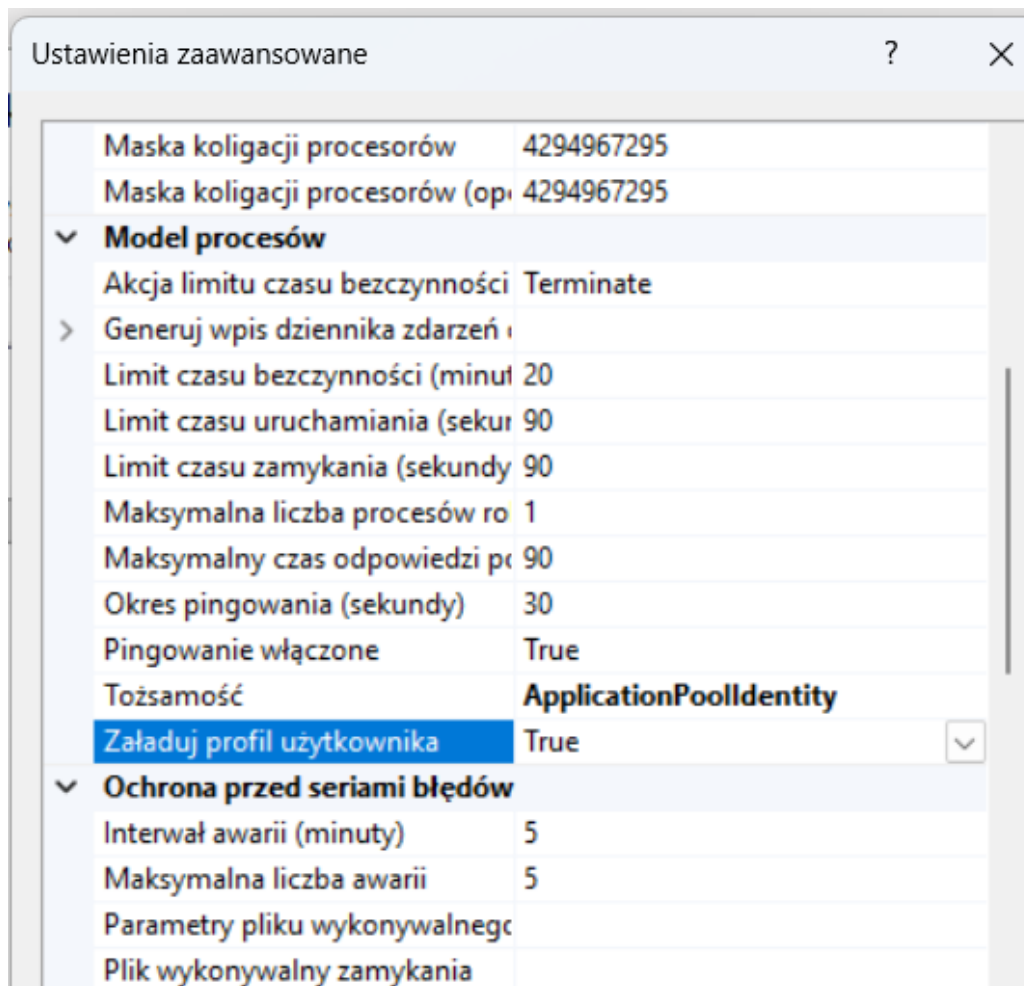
Ustawienia zaawansowane ? ✕

| | |
|---|---|
| Maska koligacji procesorów | 4294967295 |
| Maska koligacji procesorów (op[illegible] | 4294967295 |
| Model procesów | |
| Akcja limitu czasu bezczynności | Terminate |
| Generuj wpis dziennika zdarzeń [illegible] | |
| Limit czasu bezczynności (minut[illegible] | 20 |
| Limit czasu uruchamiania (sekur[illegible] | 90 |
| Limit czasu zamykania (sekundy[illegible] | 90 |
| Maksymalna liczba procesów ro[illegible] | 1 |
| Maksymalny czas odpowiedzi p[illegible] | 90 |
| Okres pingowania (sekundy) | 30 |
| Pingowanie włączone | True |
| Tożsamość | ApplicationPoolIdentity |
| Załaduj profil użytkownika | True |
| Ochrona przed seriami błędów | |
| Interwał awarii (minuty) | 5 |
| Maksymalna liczba awarii | 5 |
| Parametry pliku wykonywalnego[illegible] | |
| Plik wykonywalny zamykania | |